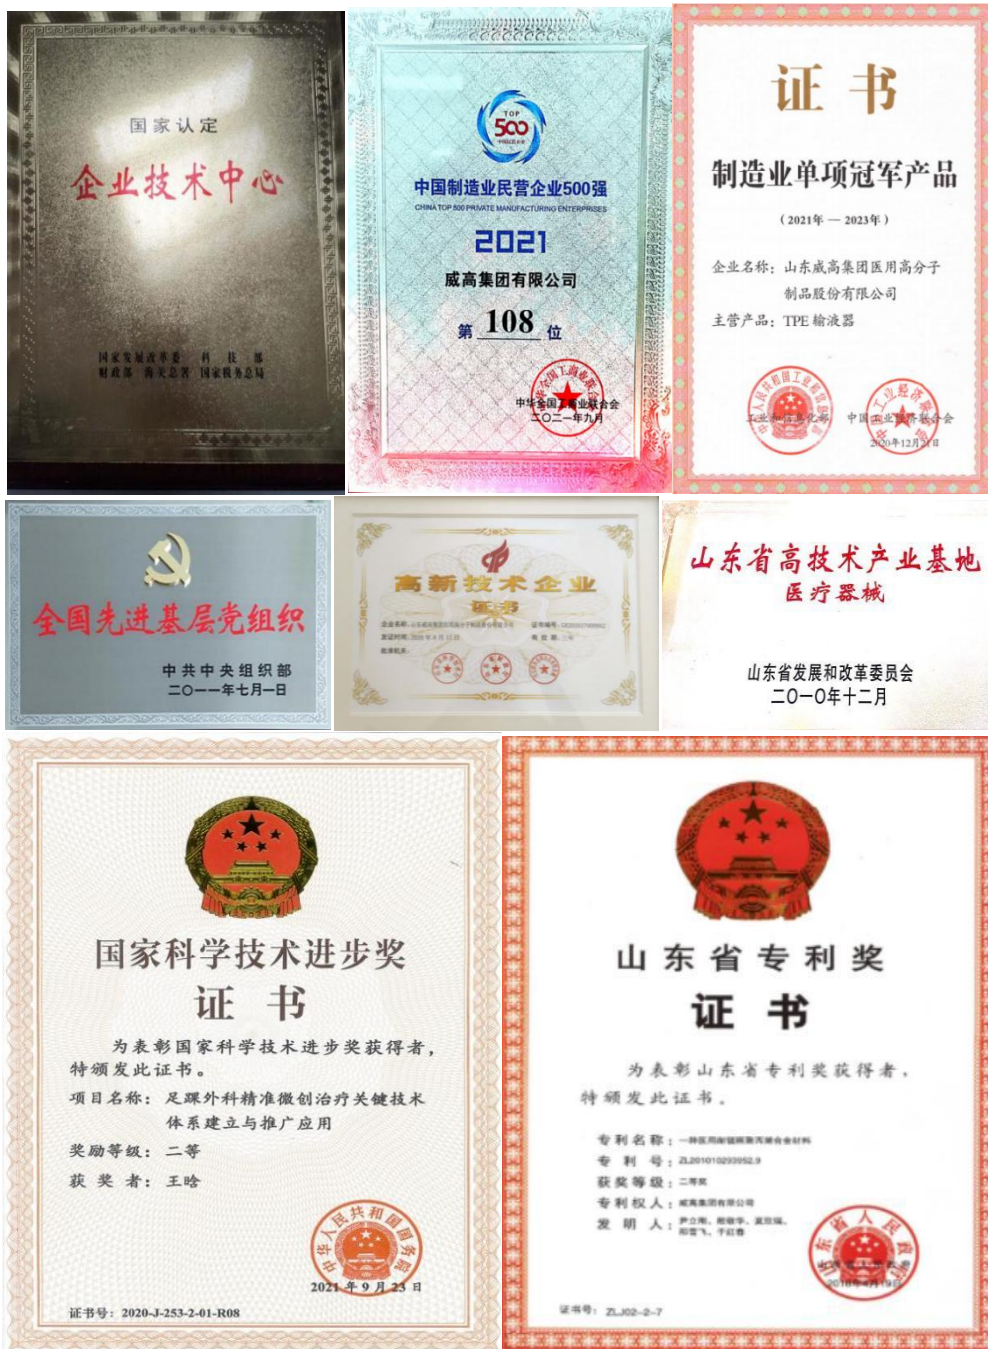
国家认定

企业技术中心

国家发展改革委　科技部
财政部　海关总署　国家税务总局

TOP 500

中国制造业民营企业500强

CHINA TOP 500 PRIVATE MANUFACTURING ENTERPRISES

2021

威高集团有限公司

第 108 位

中华全国工商业联合会
二〇二一年九月

证书

制造业单项冠军产品

（2021年 — 2023年）

企业名称：山东威高集团医用高分子制品股份有限公司

主营产品：TPE 输液器

工业和信息化部　中国工业经济联合会
2020年12月21日

全国先进基层党组织

中共中央组织部
二〇一一年七月一日

高新技术企业

证书

企业名称：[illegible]　证书编号：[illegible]

发证时间：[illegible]　有效期：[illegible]

批准机关：

山东省高技术产业基地

医疗器械

山东省发展和改革委员会
二〇一〇年十二月

国家科学技术进步奖

证　书

为表彰国家科学技术进步奖获得者，特颁发此证书。

项目名称：足踝外科精准微创治疗关键技术体系建立与推广应用

奖励等级：二等

获 奖 者：王晗

2021 年 9 月 23 日

证书号：2020-J-253-2-01-R08

山东省专利奖

证　书

为表彰山东省专利奖获得者，特颁发此证书。

专利名称：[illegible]

专　利　号：ZL201010293952.9

获奖等级：二等奖

专利权人：威高集团有限公司

发　明　人：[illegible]

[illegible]

证书号：ZLJ02-2-7